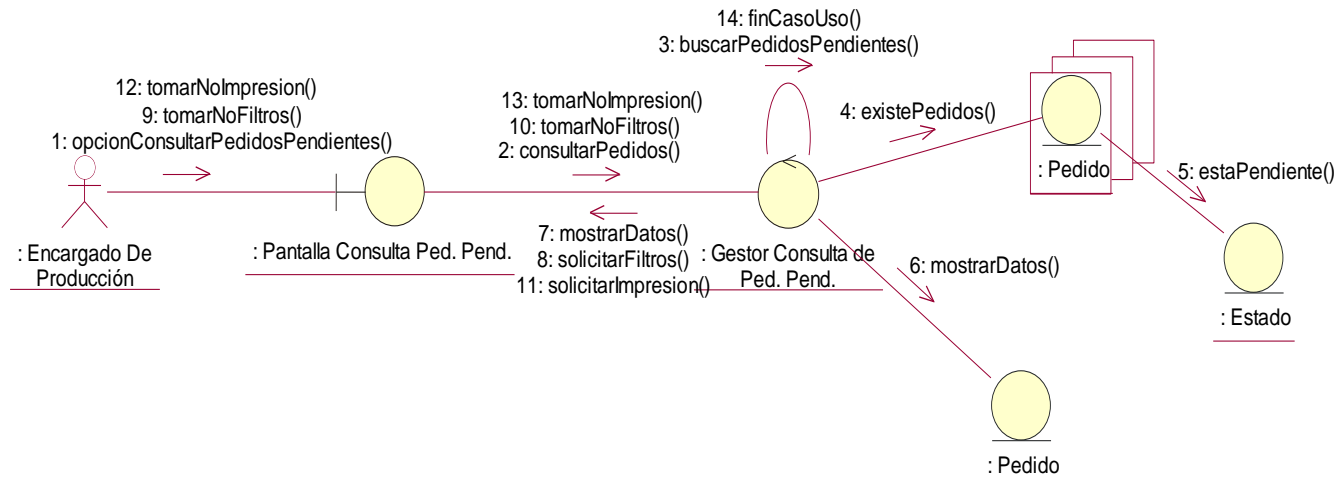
14: finCasoUso()
3: buscarPedidosPendientes()

12: tomarNoImpresion()
9: tomarNoFiltros()
1: opcionConsultarPedidosPendientes()

13: tomarNoImpresion()
10: tomarNoFiltros()
2: consultarPedidos()

4: existePedidos()

: Pedido

5: estaPendiente()

: Encargado De Producción

: Pantalla Consulta Ped. Pend.

7: mostrarDatos()
8: solicitarFiltros()
11: solicitarImpresion()

: Gestor Consulta de Ped. Pend.

6: mostrarDatos()

: Estado

: Pedido